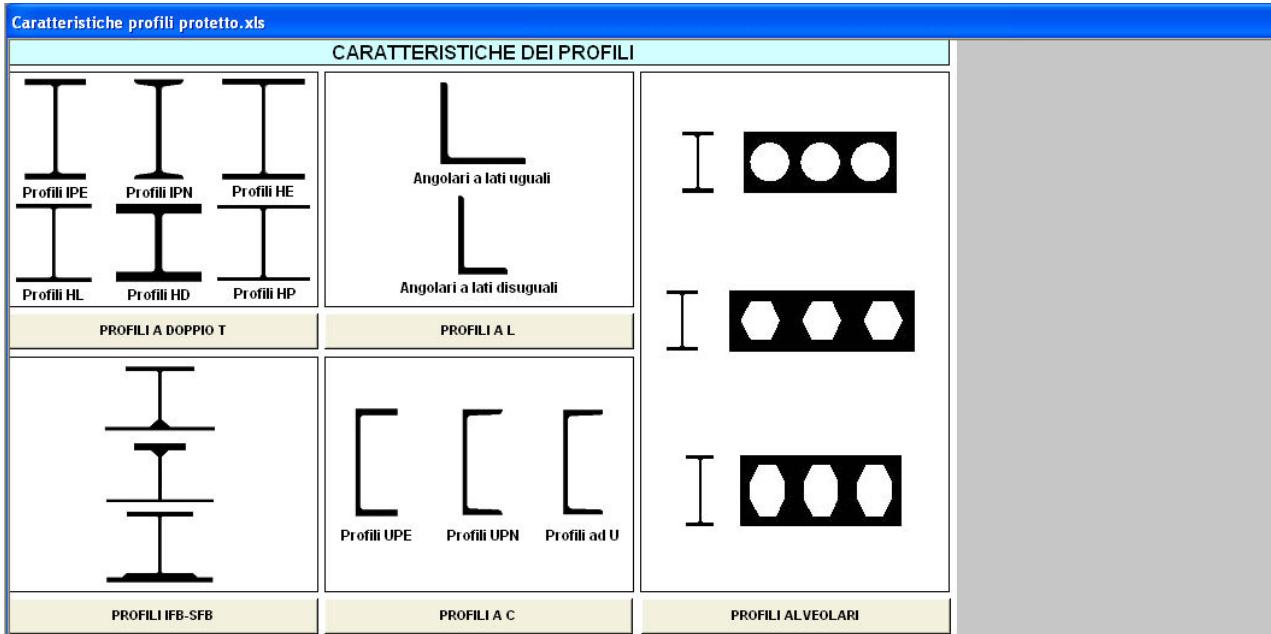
Caratteristiche profili protetto.xls

CARATTERISTICHE DEI PROFILI

Profili IPE
Profili IPN
Profili HE
Profili HL
Profili HD
Profili HP

PROFILI A DOPPIO T

Angolari a lati uguali
Angolari a lati disuguali

PROFILI A L

PROFILI IFB-SFB

Profili UPE
Profili UPN
Profili ad U

PROFILI A C

PROFILI ALVEOLARI